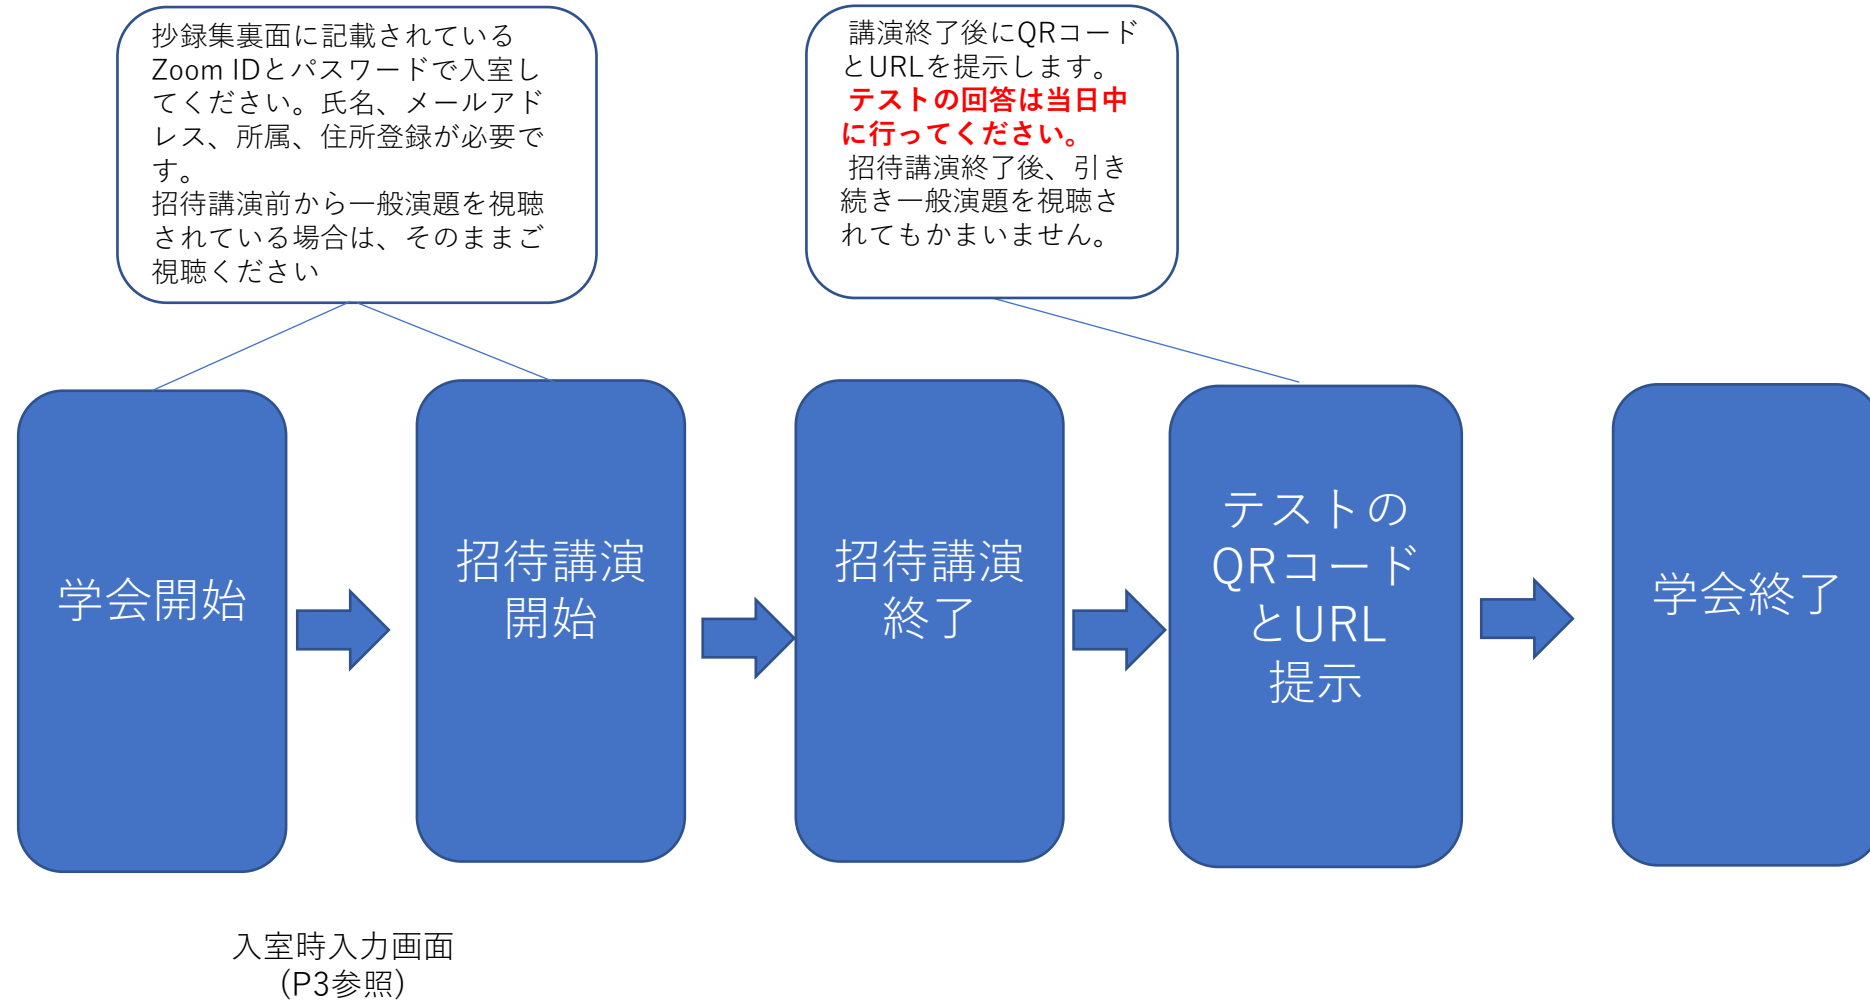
抄録集裏面に記載されているZoom IDとパスワードで入室してください。氏名、メールアドレス、所属、住所登録が必要です。
招待講演前から一般演題を視聴されている場合は、そのままご視聴ください

講演終了後にQRコードとURLを提示します。
テストの回答は当日中に行ってください。
招待講演終了後、引き続き一般演題を視聴されてもかまいません。

学会開始

招待講演開始

招待講演終了

テストのQRコードとURL提示

学会終了

入室時入力画面
(P3参照)